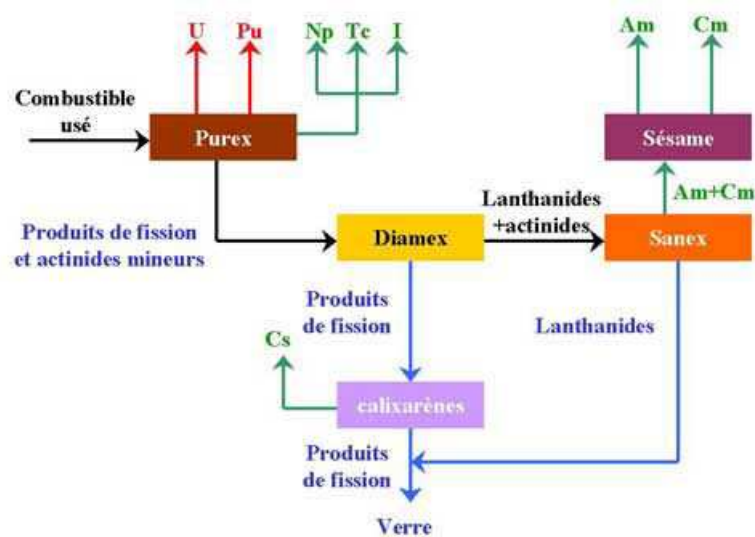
U
Pu
Np
Tc
I
Am
Cm

Combustible usé

Purex

Sésame

Am+Cm

Lanthanides +actinides

Produits de fission et actinides mineurs

Diamex

Sanex

Produits de fission

Lanthanides

Cs

calixarènes

Produits de fission

Verre